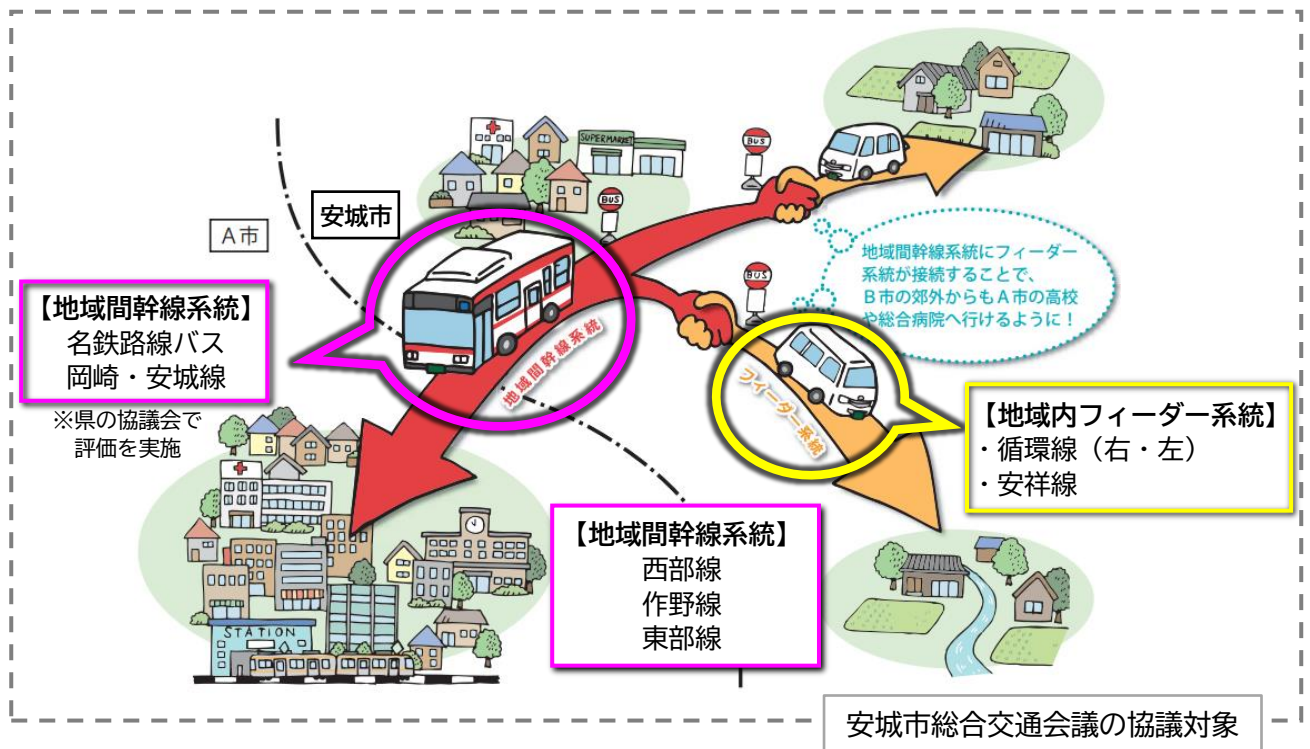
SUPERMARKET

BUS

A市

安城市

【地域間幹線系統】
名鉄路線バス
岡崎・安城線

※県の協議会で
評価を実施

地域間幹線系統

BUS

BUS

地域間幹線系統にフィーダー系統が接続することで、B市の郊外からもA市の高校や総合病院へ行けるように！

フィーダー系統

【地域内フィーダー系統】
・循環線（右・左）
・安祥線

【地域間幹線系統】
西部線
作野線
東部線

STATION

安城市総合交通会議の協議対象